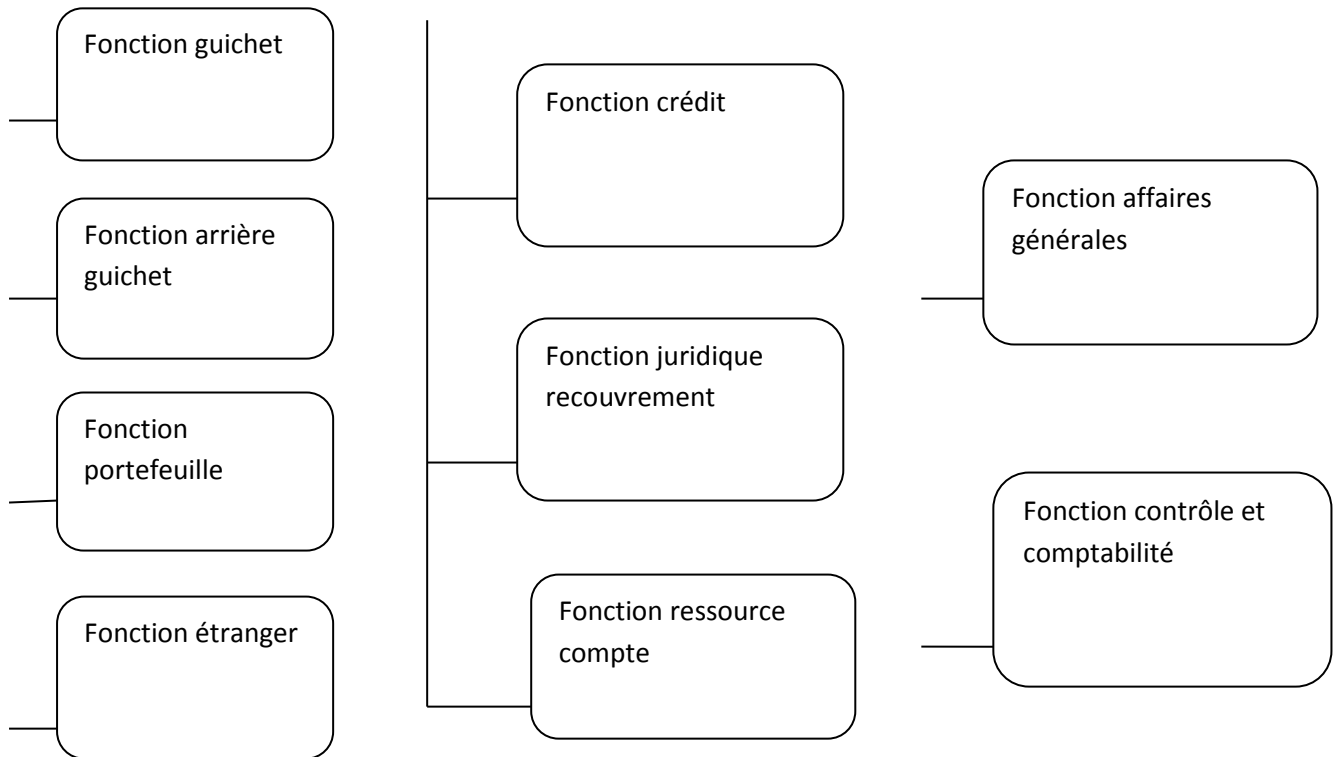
Fonction guichet

Fonction arrière guichet

Fonction portefeuille

Fonction étranger

Fonction crédit

Fonction juridique recouvrement

Fonction ressource compte

Fonction affaires générales

Fonction contrôle et comptabilité